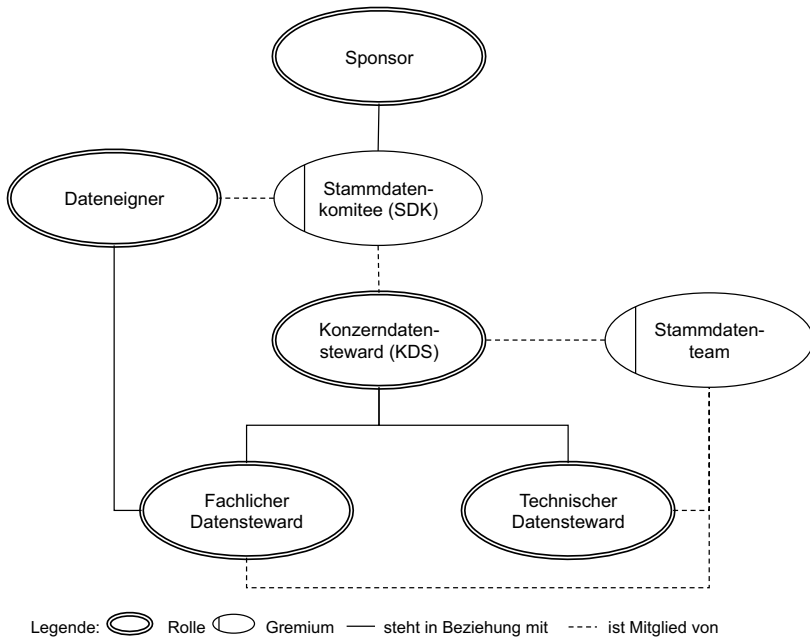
Sponsor

Dateneigner

Stammdatenkomitee (SDK)

Konzerndatensteward (KDS)

Stammdatenteam

Fachlicher Datensteward

Technischer Datensteward

Legende: Rolle Gremium steht in Beziehung mit ist Mitglied von